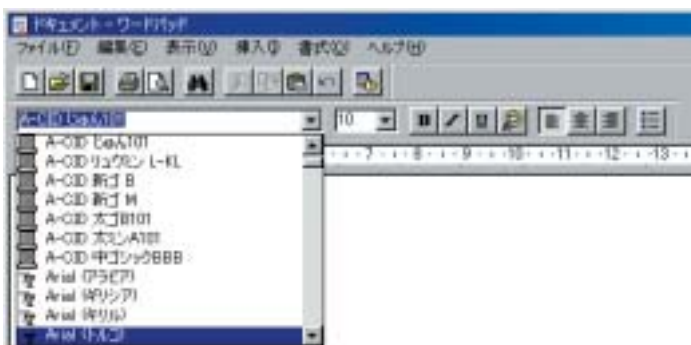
ドキュメント - ワードパッド
ファイル(F) 編集(E) 表示(V) 挿入(I) 書式(O) ヘルプ(H)
A-CID じゅん101
10
B / U
・・・7・・・8・・・9・・・10・・・11・・・12・・・13・・・
A-CID じゅん101
A-CID リュウミン L-KL
A-CID 新ゴ B
A-CID 新ゴ M
A-CID 太ゴB101
A-CID 太ミンA101
A-CID 中ゴシックBBB
Arial (アラビア)
Arial (ギリシア)
Arial (キリル)
Arial (トルコ)